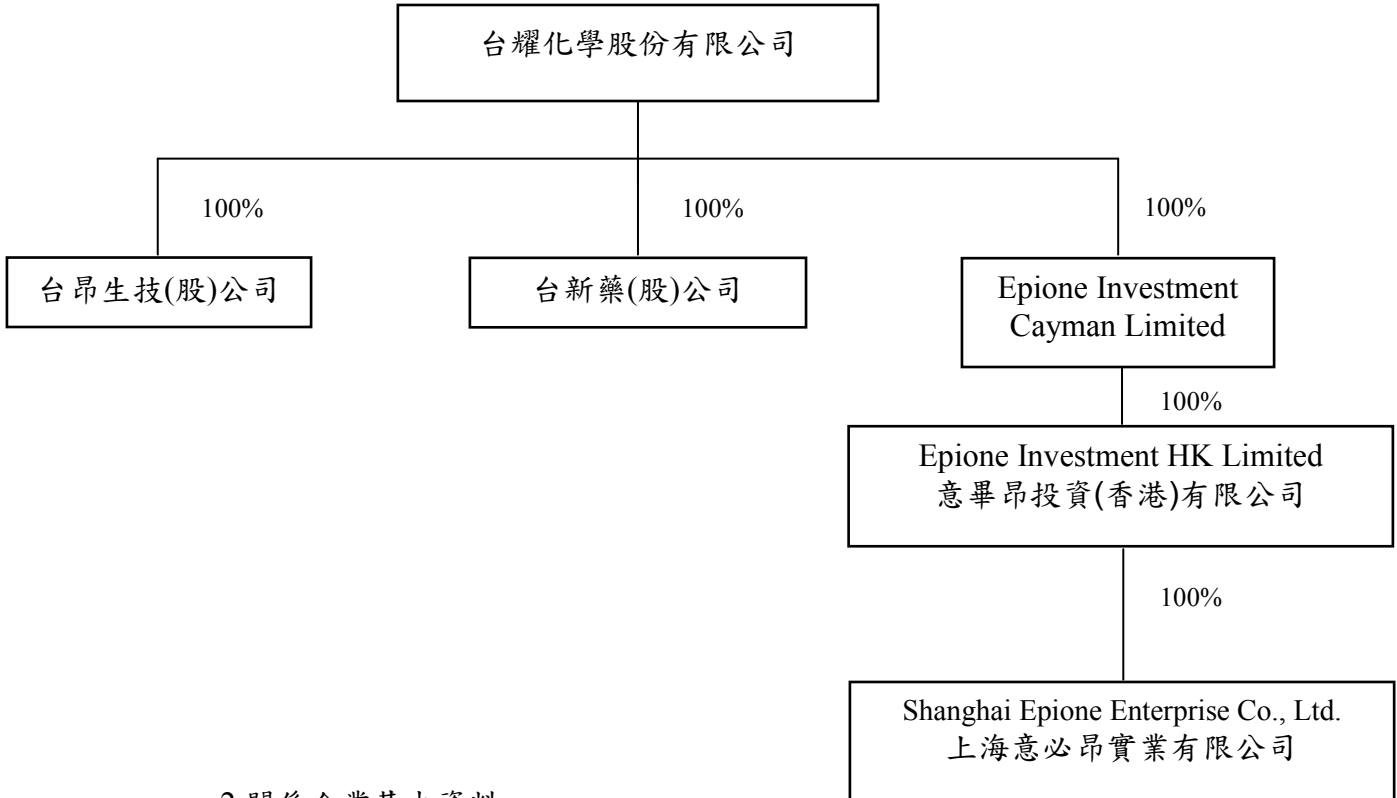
台耀化學股份有限公司

100%

100%

100%

台昂生技(股)公司

台新藥(股)公司

Epione Investment Cayman Limited

100%

Epione Investment HK Limited
意畢昂投資(香港)有限公司

100%

Shanghai Epione Enterprise Co., Ltd.
上海意必昂實業有限公司

2.關係企業基本資料